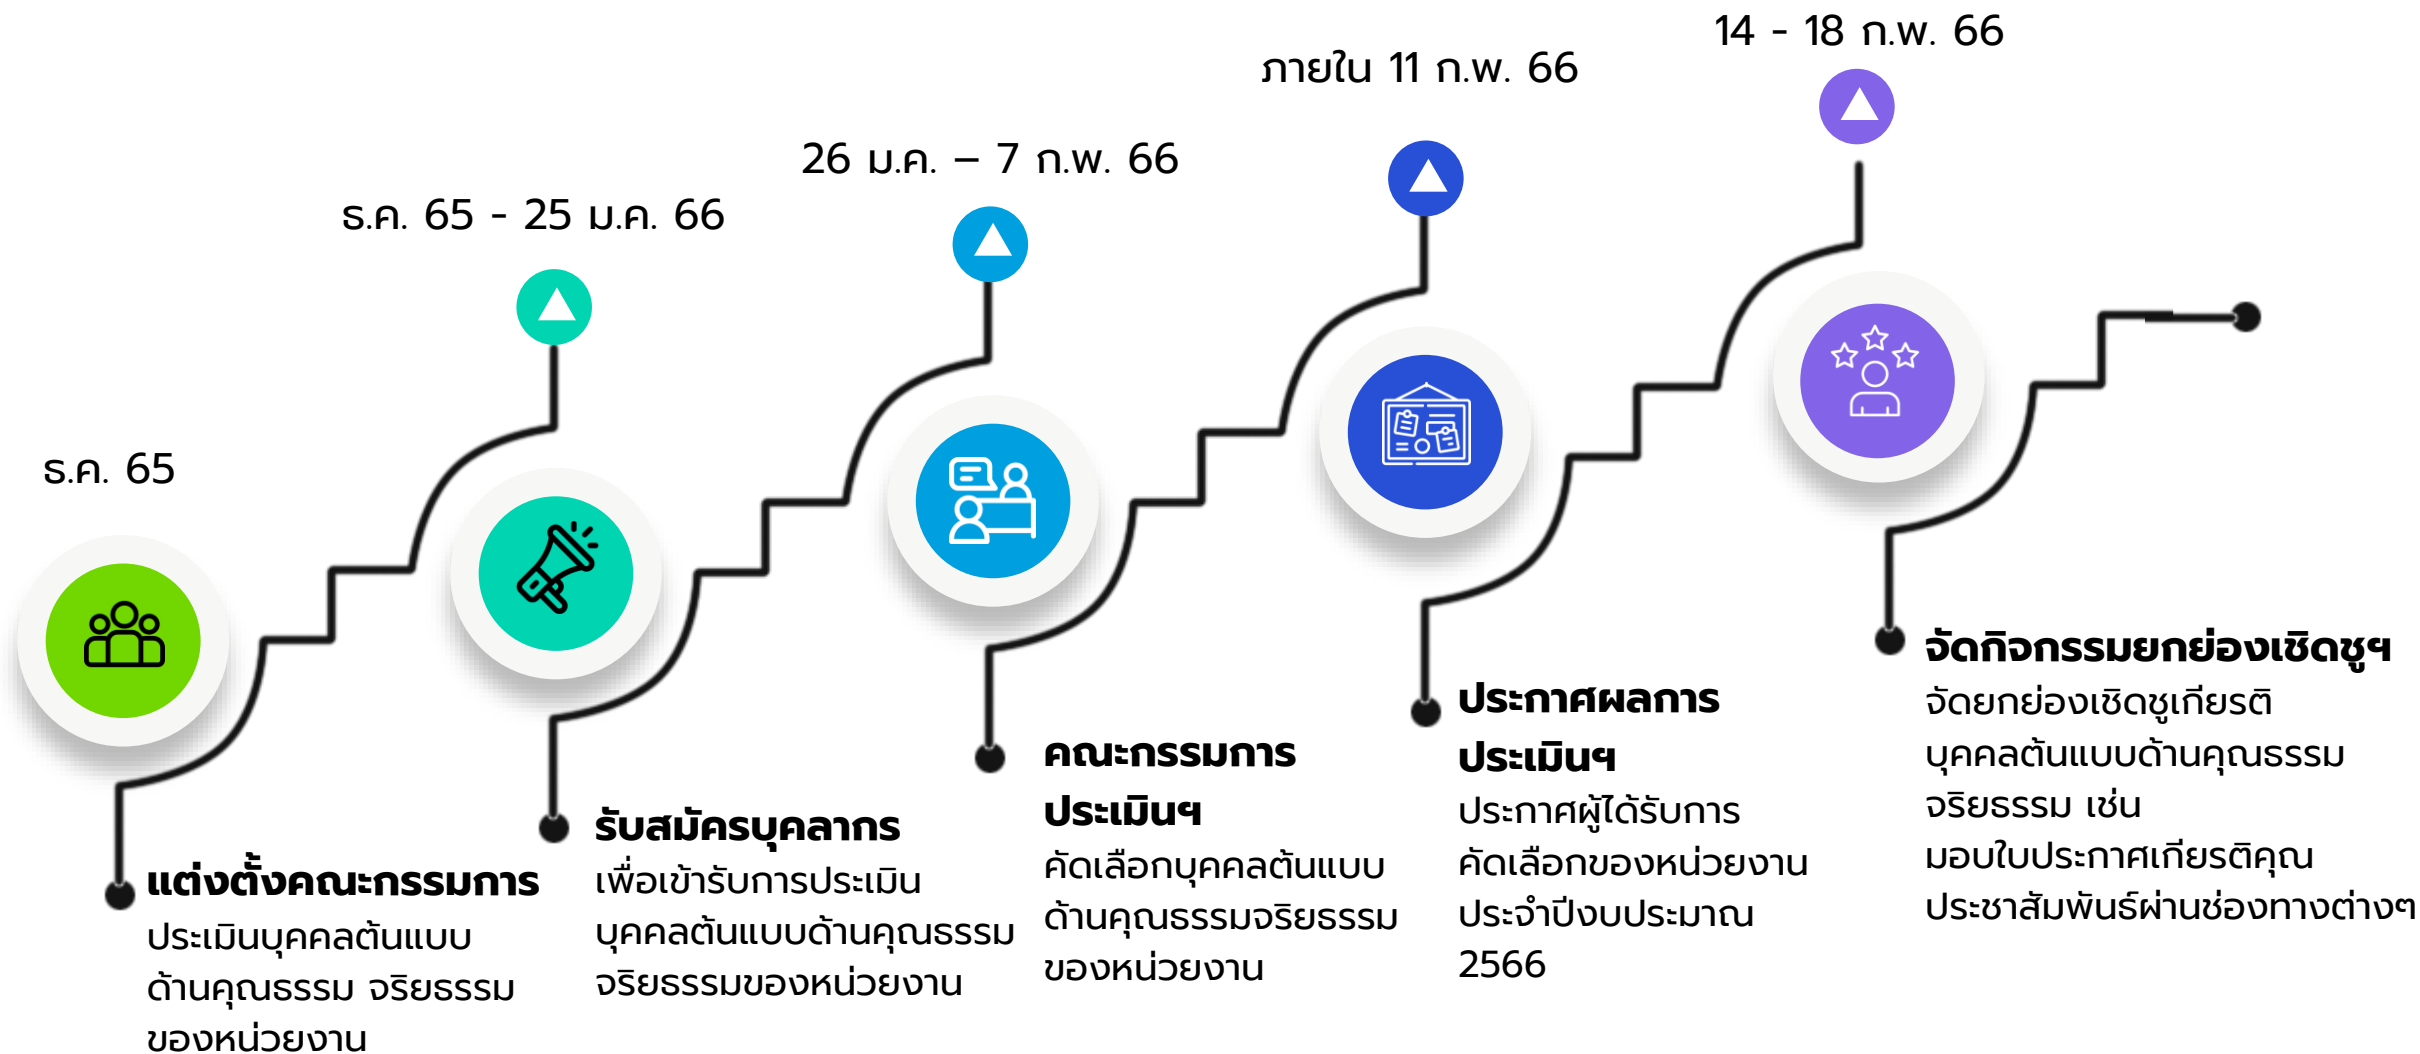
ธ.ค. 65

แต่งตั้งคณะกรรมการ
ประเมินบุคคลต้นแบบด้านคุณธรรม จริยธรรม ของหน่วยงาน

ธ.ค. 65 - 25 ม.ค. 66

รับสมัครบุคลากร
เพื่อเข้ารับการประเมินบุคคลต้นแบบด้านคุณธรรมจริยธรรมของหน่วยงาน

26 ม.ค. – 7 ก.พ. 66

คณะกรรมการประเมินฯ
คัดเลือกบุคคลต้นแบบด้านคุณธรรมจริยธรรมของหน่วยงาน

ภายใน 11 ก.พ. 66

ประกาศผลการประเมินฯ
ประกาศผู้ได้รับการคัดเลือกของหน่วยงานประจำปีงบประมาณ 2566

14 - 18 ก.พ. 66

จัดกิจกรรมยกย่องเชิดชูฯ
จัดยกย่องเชิดชูเกียรติบุคคลต้นแบบด้านคุณธรรมจริยธรรม เช่น มอบใบประกาศเกียรติคุณ ประชาสัมพันธ์ผ่านช่องทางต่างๆ